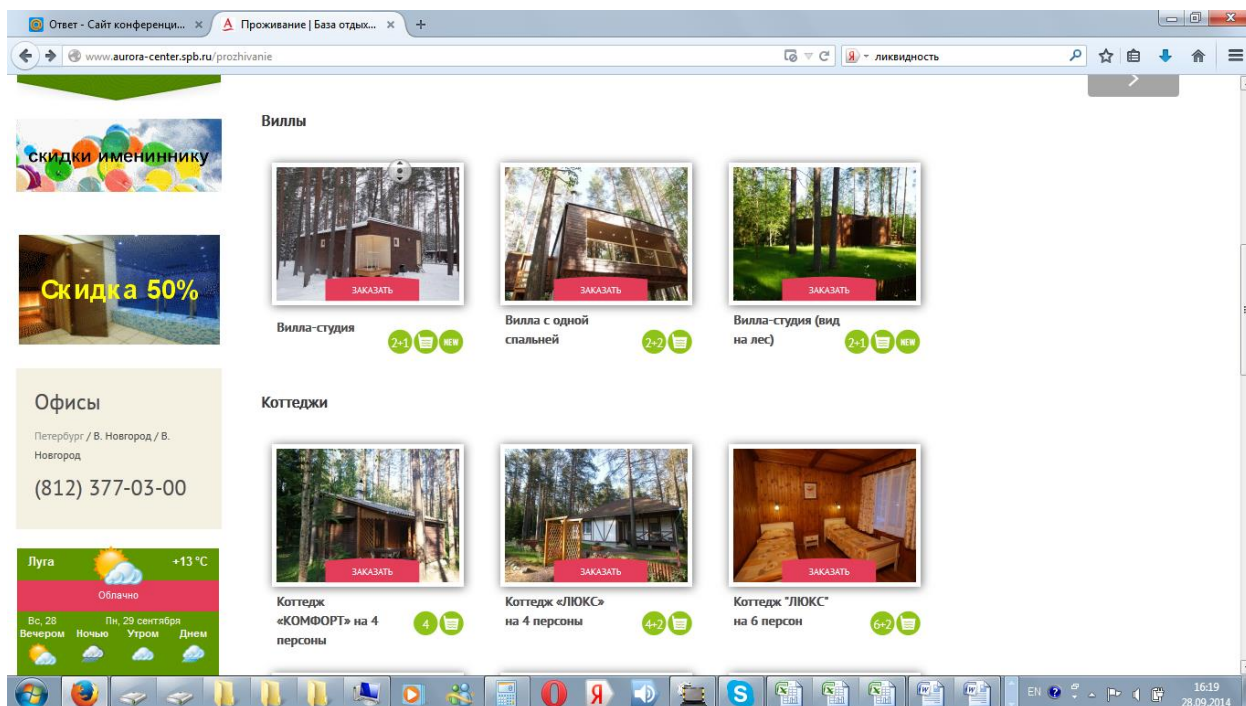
Ответ - Сайт конференци... ×
Проживание | База отдых... ×
+

www.aurora-center.spb.ru/prozhivanie

ликвидность

скидки имениннику

Скидка 50%

Офисы

Петербург / В. Новгород / В. Новгород

(812) 377-03-00

Луга +13 °C

Облачно

Вс, 28 Пн, 29 сентября

Вечером Ночью Утром Днем

Виллы

ЗАКАЗАТЬ

Вилла-студия

2+1 NEW

ЗАКАЗАТЬ

Вилла с одной спальней

2+2

ЗАКАЗАТЬ

Вилла-студия (вид на лес)

2+1 NEW

Коттеджи

ЗАКАЗАТЬ

Коттедж «КОМФОРТ» на 4 персоны

4

ЗАКАЗАТЬ

Коттедж «ЛЮКС» на 4 персоны

4+2

ЗАКАЗАТЬ

Коттедж "ЛЮКС" на 6 персон

6+2

EN

16:19
28.09.2014